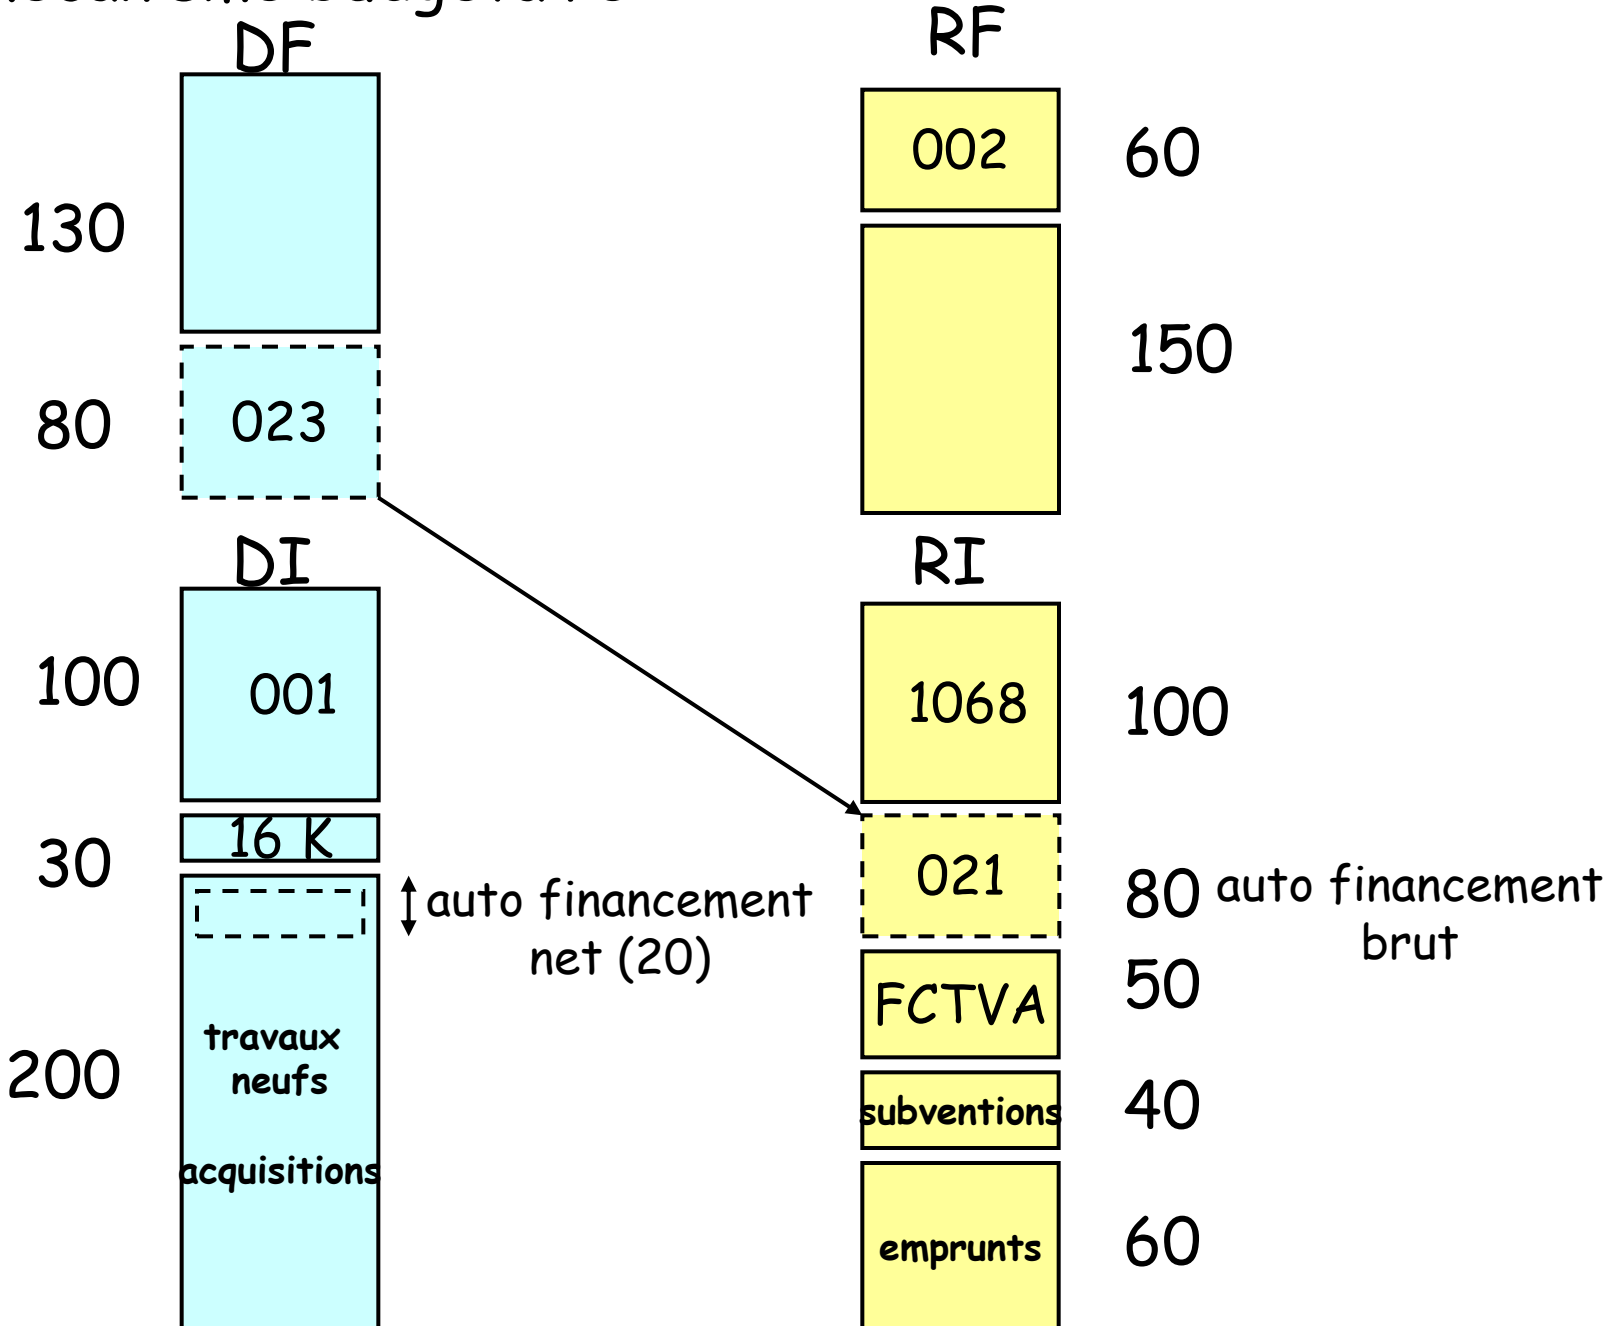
DF

130

80

023

RF

002

60

150

DI

100

001

30

16 K

auto financement net (20)

200

travaux neufs

acquisitions

RI

1068

100

021

80 auto financement brut

FCTVA

50

subventions

40

emprunts

60